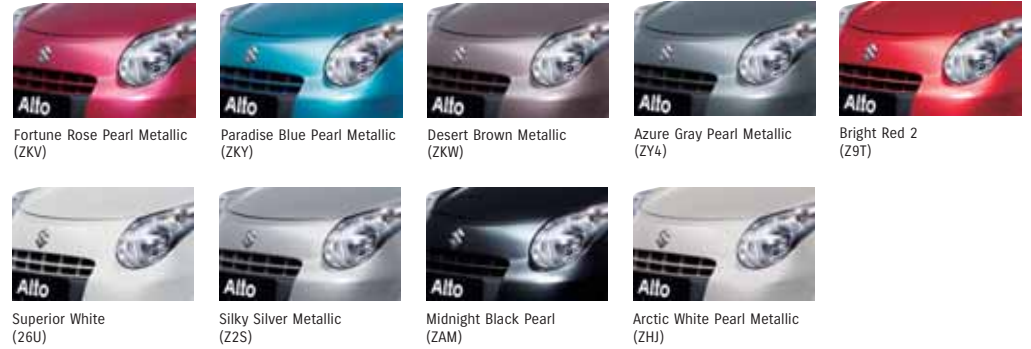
Alto
Fortune Rose Pearl Metallic (ZKV)

Alto
Paradise Blue Pearl Metallic (ZKY)

Alto
Desert Brown Metallic (ZKW)

Alto
Azure Gray Pearl Metallic (ZY4)

Alto
Bright Red 2 (Z9T)

Alto
Superior White (26U)

Alto
Silky Silver Metallic (Z2S)

Alto
Midnight Black Pearl (ZAM)

Alto
Arctic White Pearl Metallic (ZHJ)